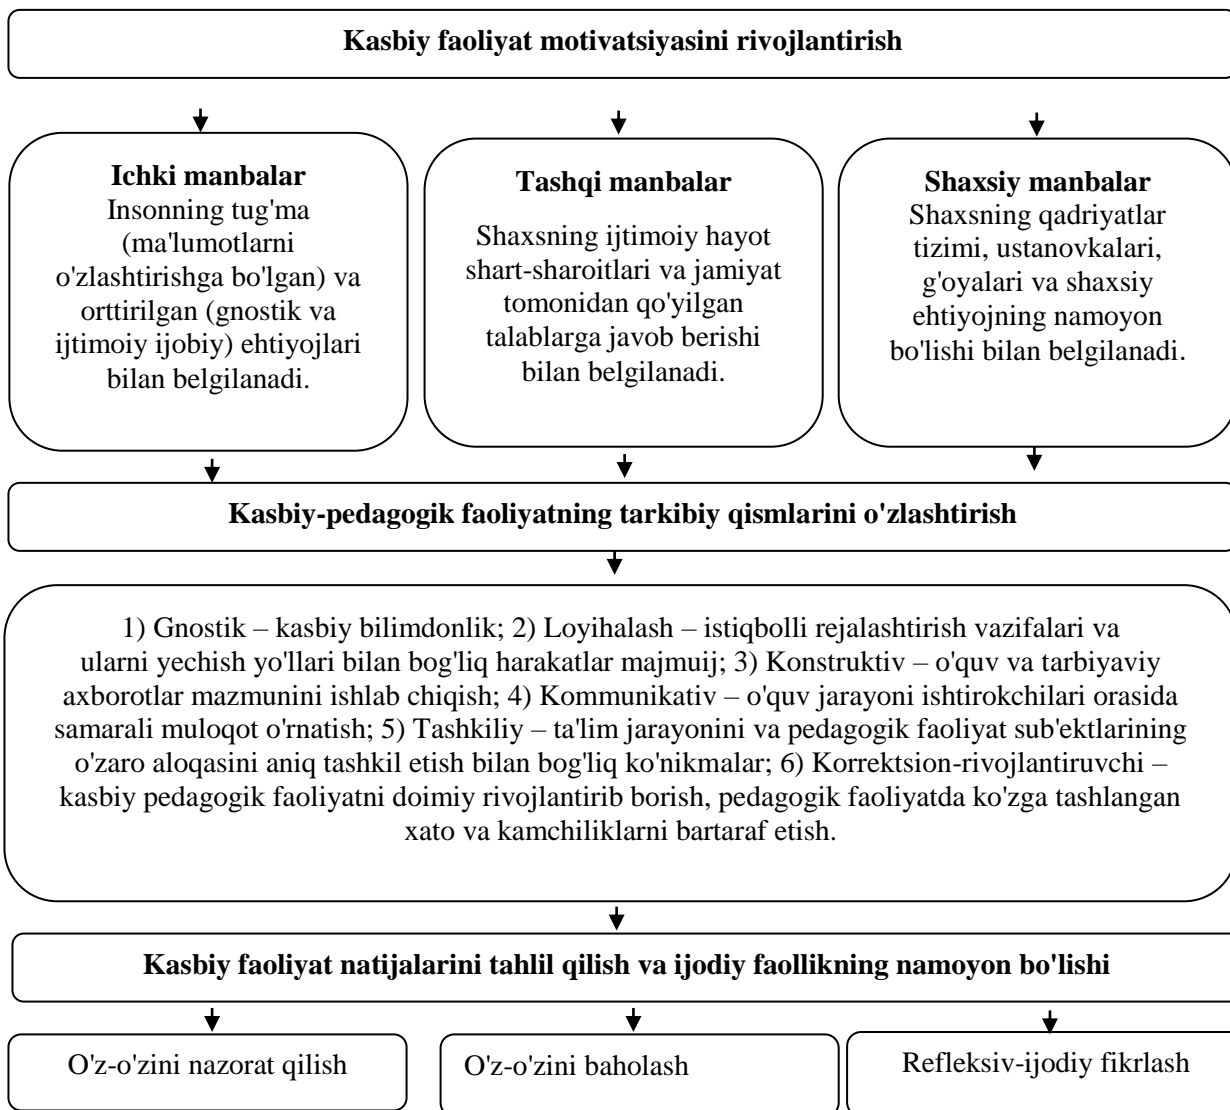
Kasbiy faoliyat motivatsiyasini rivojlantirish

Ichki manbalar
Insonning tug'ma (ma'lumotlarni o'zlashtirishga bo'lgan) va orttirilgan (gnostik va ijtimoiy ijobiy) ehtiyojlari bilan belgilanadi.

Tashqi manbalar
Shaxsning ijtimoiy hayot shart-sharoitlari va jamiyat tomonidan qo'yilgan talablarga javob berishi bilan belgilanadi.

Shaxsiy manbalar
Shaxsning qadriyatlar tizimi, ustanovkalari, g'oyalari va shaxsiy ehtiyojning namoyon bo'lishi bilan belgilanadi.

Kasbiy-pedagogik faoliyatning tarkibiy qismlarini o'zlashtirish

1) Gnostik – kasbiy bilimdonlik; 2) Loyihalash – istiqbolli rejalashtirish vazifalari va ularni yechish yo'llari bilan bog'liq harakatlar majmuij; 3) Konstruktiv – o'quv va tarbiyaviy axborotlar mazmunini ishlab chiqish; 4) Kommunikativ – o'quv jarayoni ishtirokchilari orasida samarali muloqot o'rnatish; 5) Tashkiliy – ta'lim jarayonini va pedagogik faoliyat sub'ektlarining o'zaro aloqasini aniq tashkil etish bilan bog'liq ko'nikmalar; 6) Korrektsion-rivojlantiruvchi – kasbiy pedagogik faoliyatni doimiy rivojlantirib borish, pedagogik faoliyatda ko'zga tashlangan xato va kamchiliklarni bartaraf etish.

Kasbiy faoliyat natijalarini tahlil qilish va ijodiy faollikning namoyon bo'lishi

O'z-o'zini nazorat qilish

O'z-o'zini baholash

Refleksiv-ijodiy fikrlash